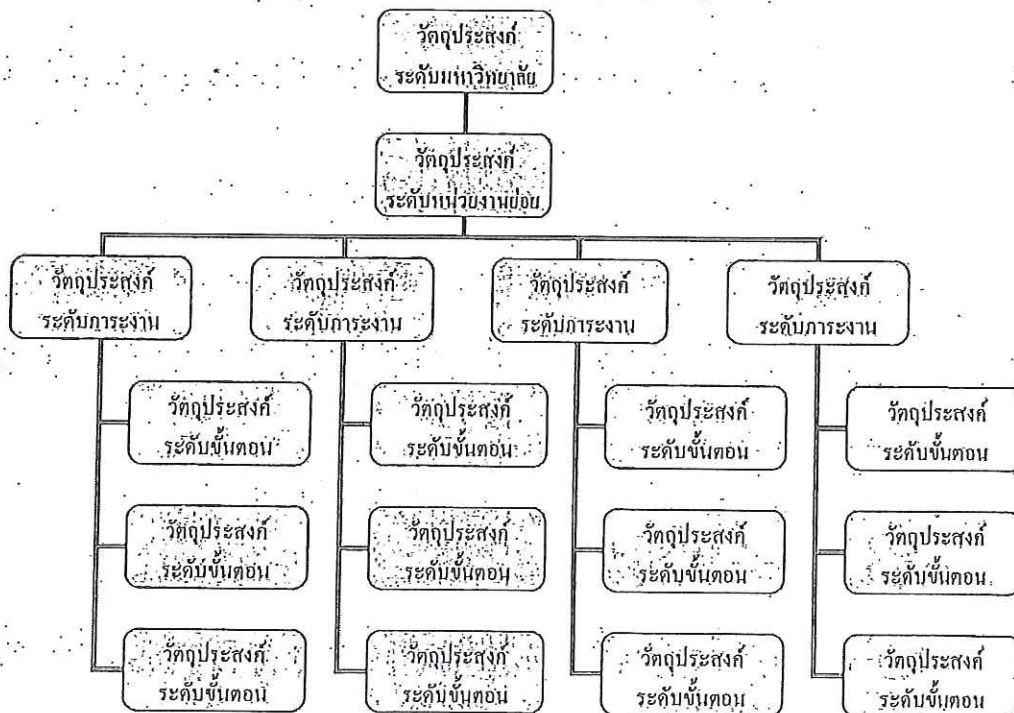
วัตถุประสงค์
ระดับมหาวิทยาลัย

วัตถุประสงค์
ระดับหน่วยงานย่อย

วัตถุประสงค์
ระดับภาระงาน

วัตถุประสงค์
ระดับขั้นตอน

วัตถุประสงค์
ระดับขั้นตอน

วัตถุประสงค์
ระดับขั้นตอน

วัตถุประสงค์
ระดับภาระงาน

วัตถุประสงค์
ระดับขั้นตอน

วัตถุประสงค์
ระดับขั้นตอน

วัตถุประสงค์
ระดับขั้นตอน

วัตถุประสงค์
ระดับภาระงาน

วัตถุประสงค์
ระดับขั้นตอน

วัตถุประสงค์
ระดับขั้นตอน

วัตถุประสงค์
ระดับขั้นตอน

วัตถุประสงค์
ระดับภาระงาน

วัตถุประสงค์
ระดับขั้นตอน

วัตถุประสงค์
ระดับขั้นตอน

วัตถุประสงค์
ระดับขั้นตอน